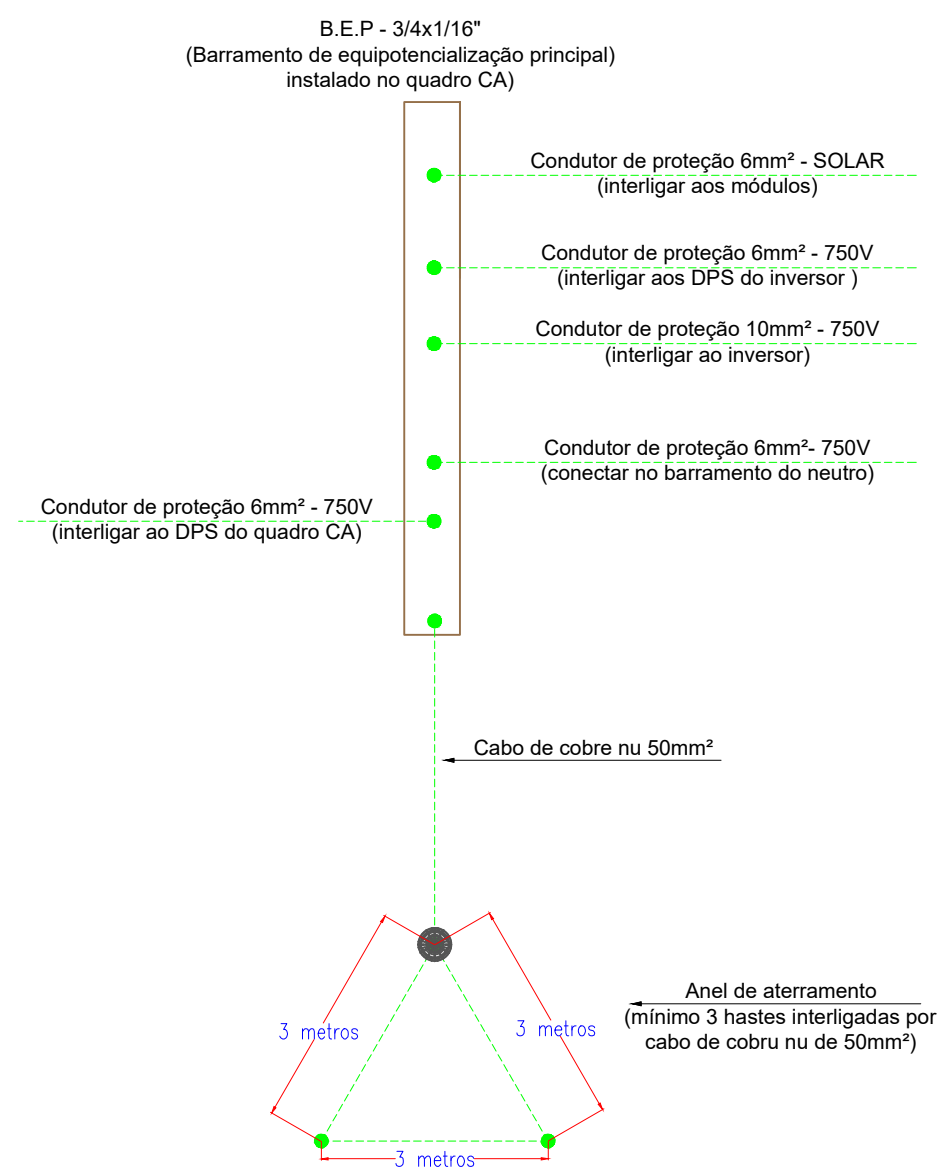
B.E.P - 3/4x1/16"
(Barramento de equipotencialização principal)
instalado no quadro CA)

Condutor de proteção 6mm² - SOLAR
(interligar aos módulos)

Condutor de proteção 6mm² - 750V
(interligar aos DPS do inversor )

Condutor de proteção 10mm² - 750V
(interligar ao inversor)

Condutor de proteção 6mm²- 750V
(conectar no barramento do neutro)

Condutor de proteção 6mm² - 750V
(interligar ao DPS do quadro CA)

Cabo de cobre nu 50mm²

Anel de aterramento
(mínimo 3 hastes interligadas por cabo de cobru nu de 50mm²)

3 metros

3 metros

3 metros